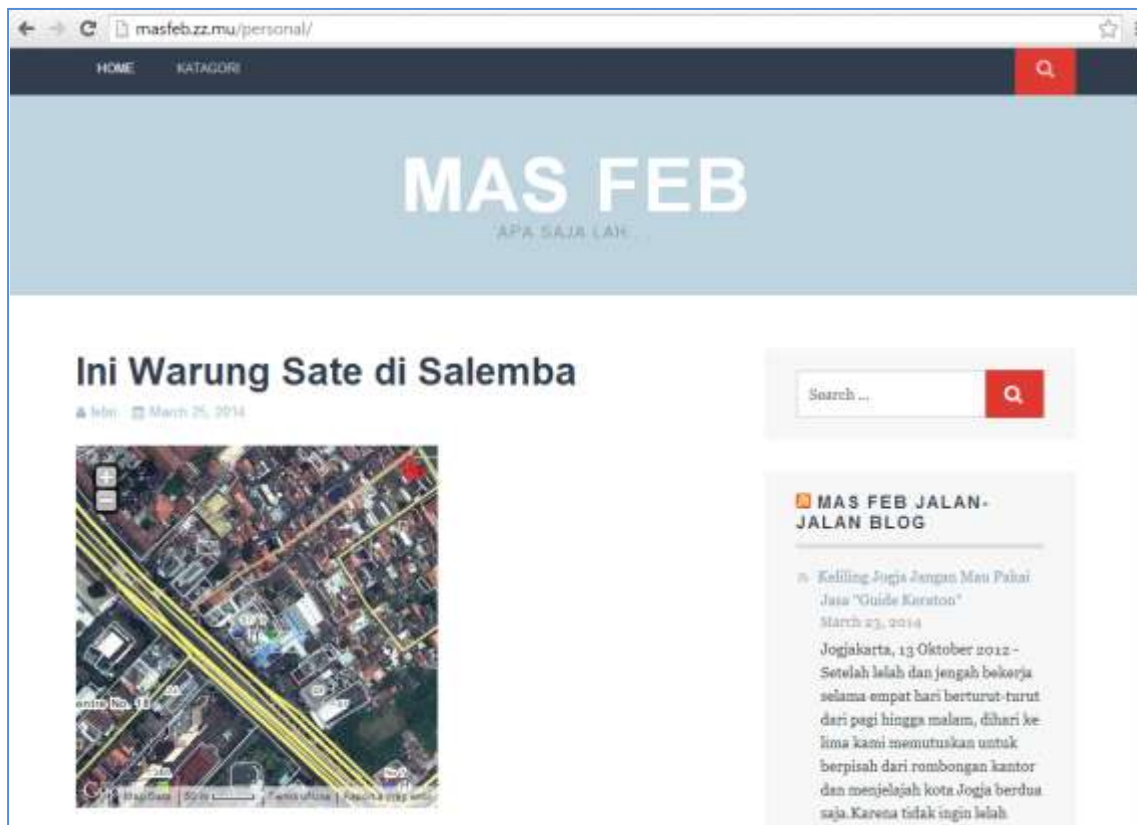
masfeb.zz.mu/personal/

HOME KATAGORI

MAS FEB

APA SAJA LAH...

Ini Warung Sate di Salemba

febri March 25, 2014

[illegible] No. 18

Map Data | 50 m | Terms of Use | Report a map error

Search ...

MAS FEB JALAN-JALAN BLOG

Keliling Jogja Jangan Mau Pakai Jasa "Guide Keraton"
March 23, 2014

Jogjakarta, 13 Oktober 2012 - Setelah lelah dan jengah bekerja selama empat hari berturut-turut dari pagi hingga malam, dihari ke lima kami memutuskan untuk berpisah dari rombongan kantor dan menjelajah kota Jogja berdua saja.Karena tidak ingin lelah